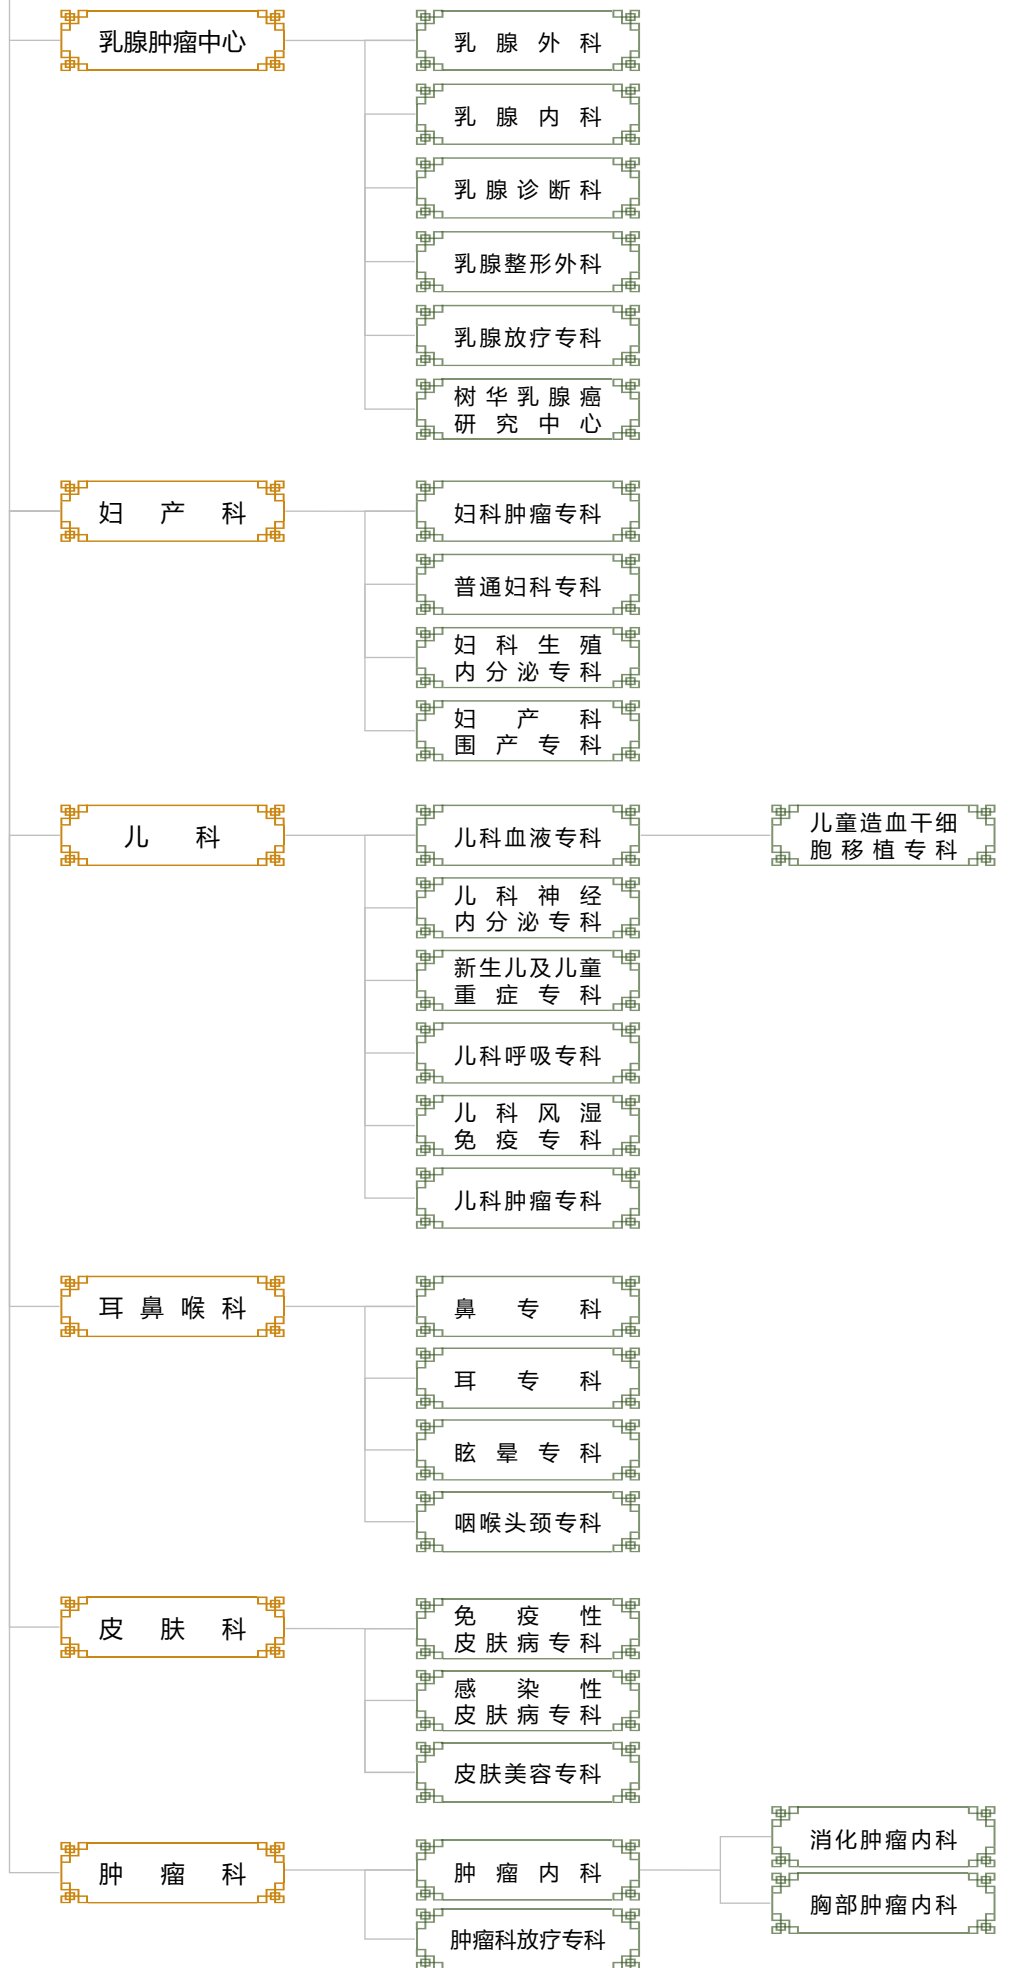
乳腺肿瘤中心

乳腺外科

乳腺内科

乳腺诊断科

乳腺整形外科

乳腺放疗专科

树华乳腺癌研究中心

妇产科

妇科肿瘤专科

普通妇科专科

妇科生殖内分泌专科

妇产科围产专科

儿科

儿科血液专科

儿童造血干细胞移植专科

儿科神经内分泌专科

新生儿及儿童重症专科

儿科呼吸专科

儿科风湿免疫专科

儿科肿瘤专科

耳鼻喉科

鼻专科

耳专科

眩晕专科

咽喉头颈专科

皮肤科

免疫性皮肤病专科

感染性皮肤病专科

皮肤美容专科

肿瘤科

肿瘤内科

消化肿瘤内科

胸部肿瘤内科

肿瘤科放疗专科